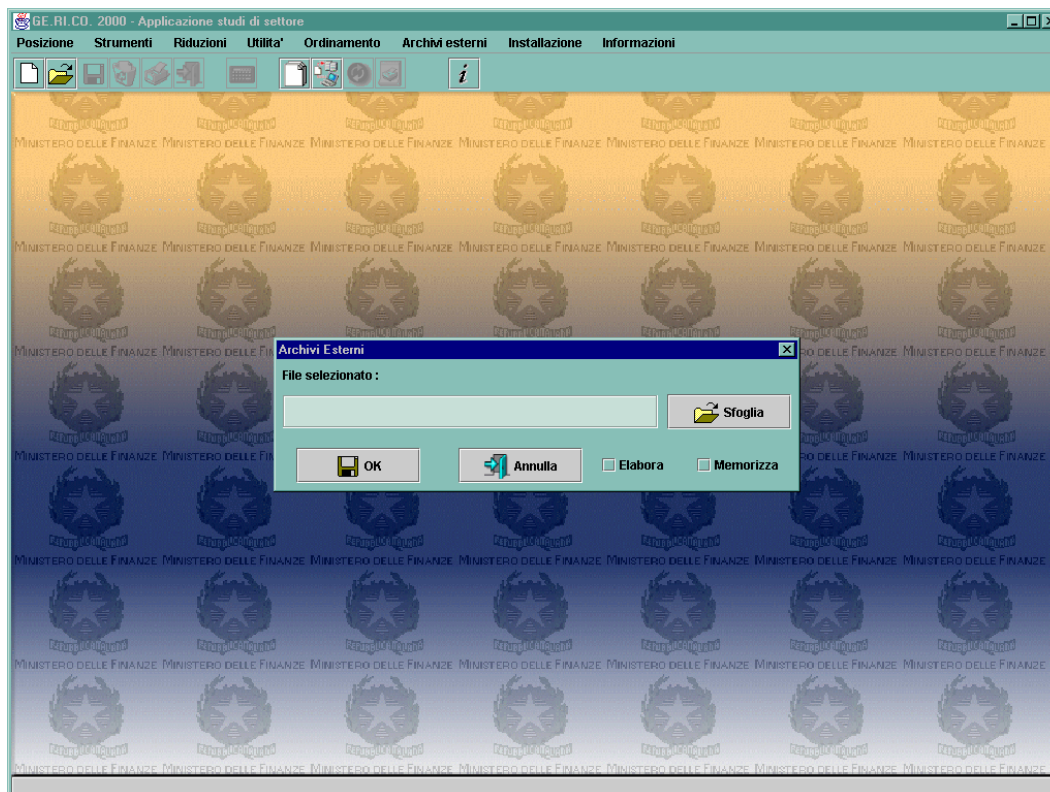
GE.RI.CO. 2000 - Applicazione studi di settore

Posizione Strumenti Riduzioni Utilita' Ordinamento Archivi esterni Installazione Informazioni

MINISTERO DELLE FINANZE MINISTERO DELLE FINANZE MINISTERO DELLE FINANZE MINISTERO DELLE FINANZE MINISTERO DELLE FINANZE MINISTERO DELLE FINANZE MINISTERO DELLE FINANZE

Archivi Esterni

File selezionato :

Sfoglia

OK

Annulla

Elabora

Memorizza